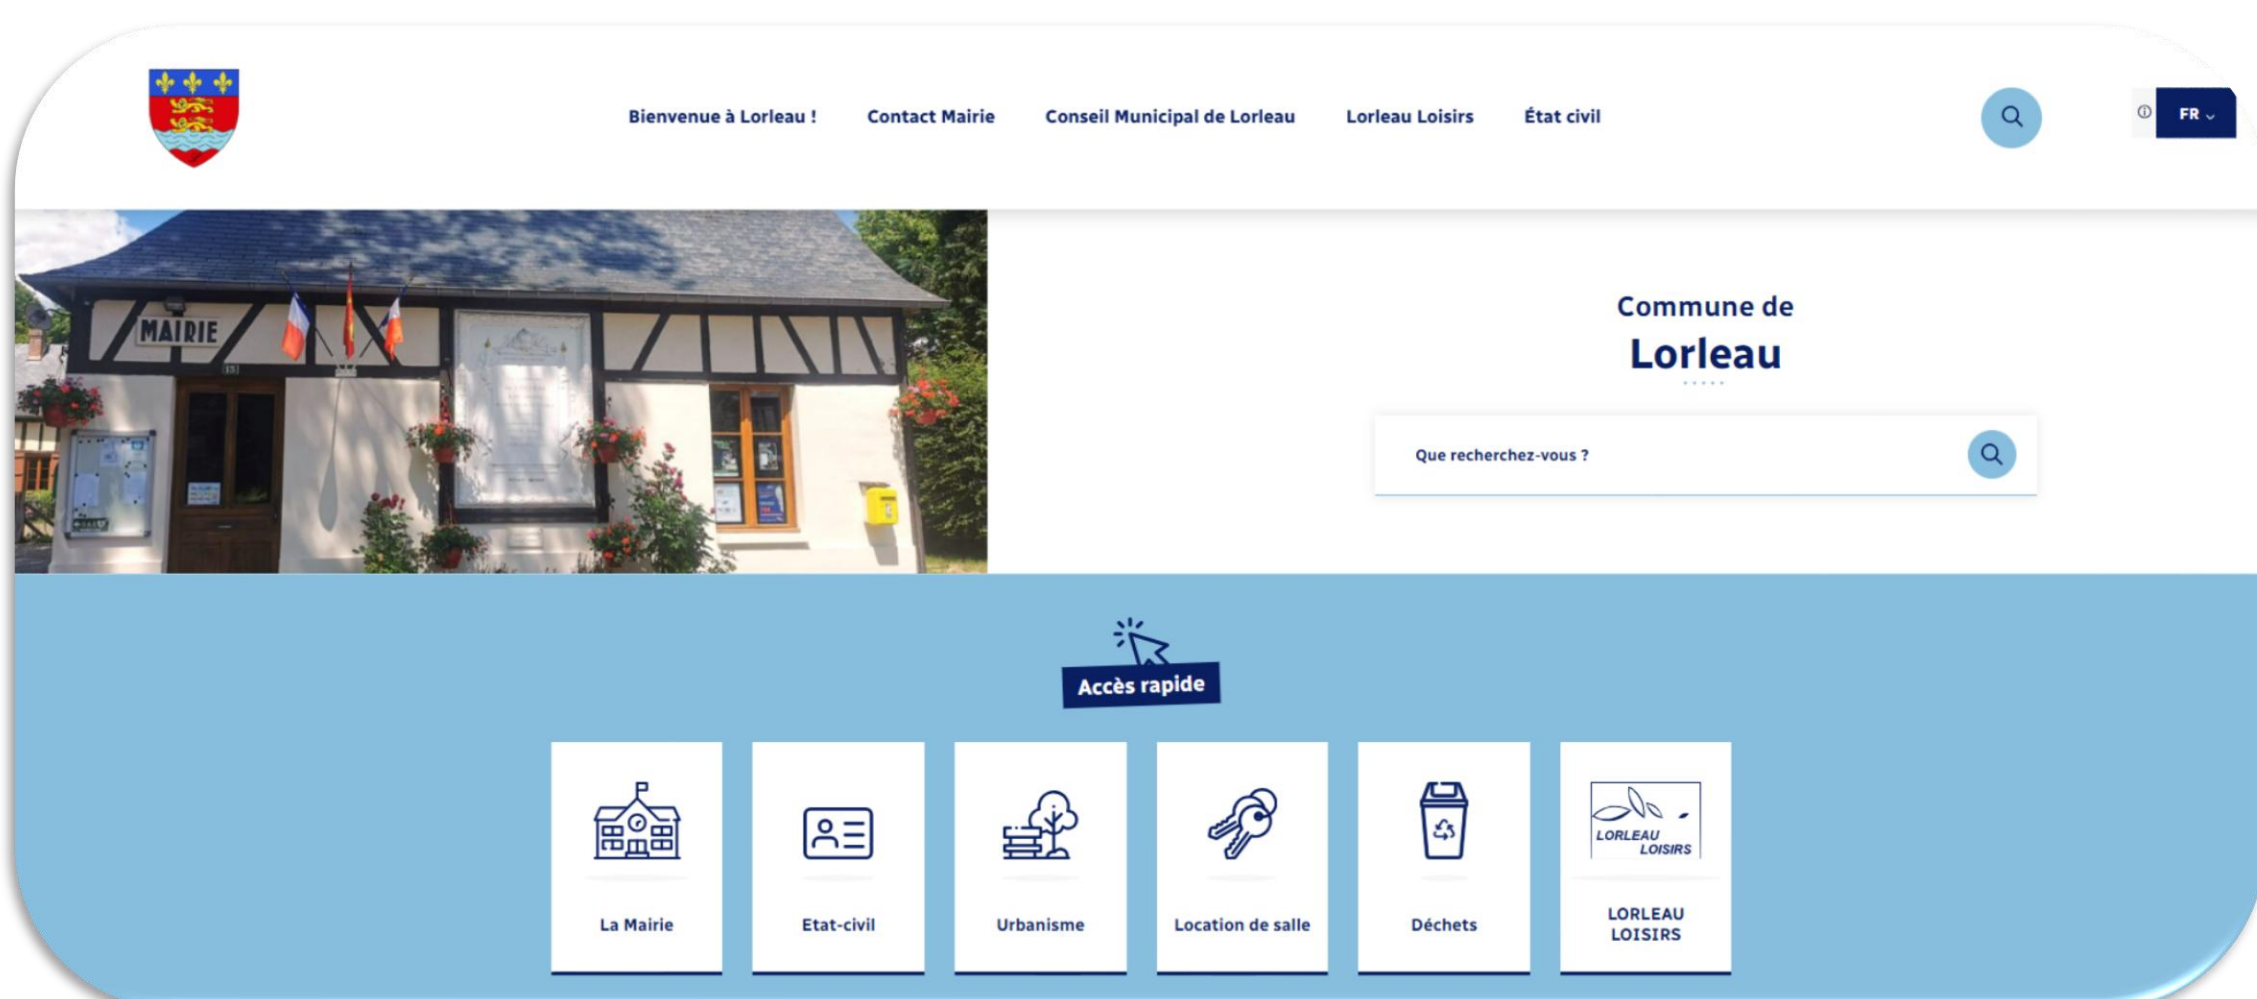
Bienvenue à Lorleau ! Contact Mairie Conseil Municipal de Lorleau Lorleau Loisirs État civil

FR

MAIRIE

Commune de
Lorleau

Que recherchez-vous ?

Accès rapide

La Mairie

Etat-civil

Urbanisme

Location de salle

Déchets

LORLEAU LOISIRS

LORLEAU LOISIRS